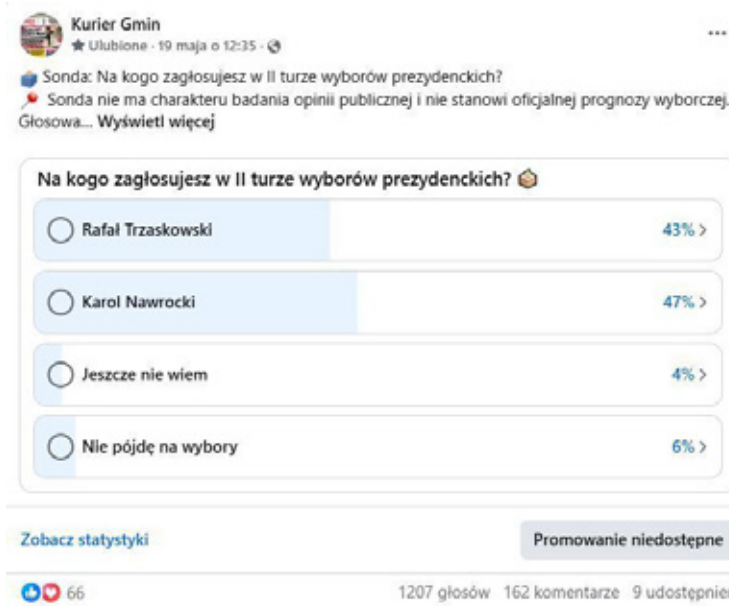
Kurier Gmin
Ulubione · 19 maja o 12:35 ·

Sonda: Na kogo zagłosujesz w II turze wyborów prezydenckich?
Sonda nie ma charakteru badania opinii publicznej i nie stanowi oficjalnej prognozy wyborczej. Głosowa... Wyświetl więcej

Na kogo zagłosujesz w II turze wyborów prezydenckich?

Rafał Trzaskowski 43% >

Karol Nawrocki 47% >

Jeszcze nie wiem 4% >

Nie pójdę na wybory 6% >

Zobacz statystyki

Promowanie niedostępne

66

1207 głosów 162 komentarze 9 udostępnie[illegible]